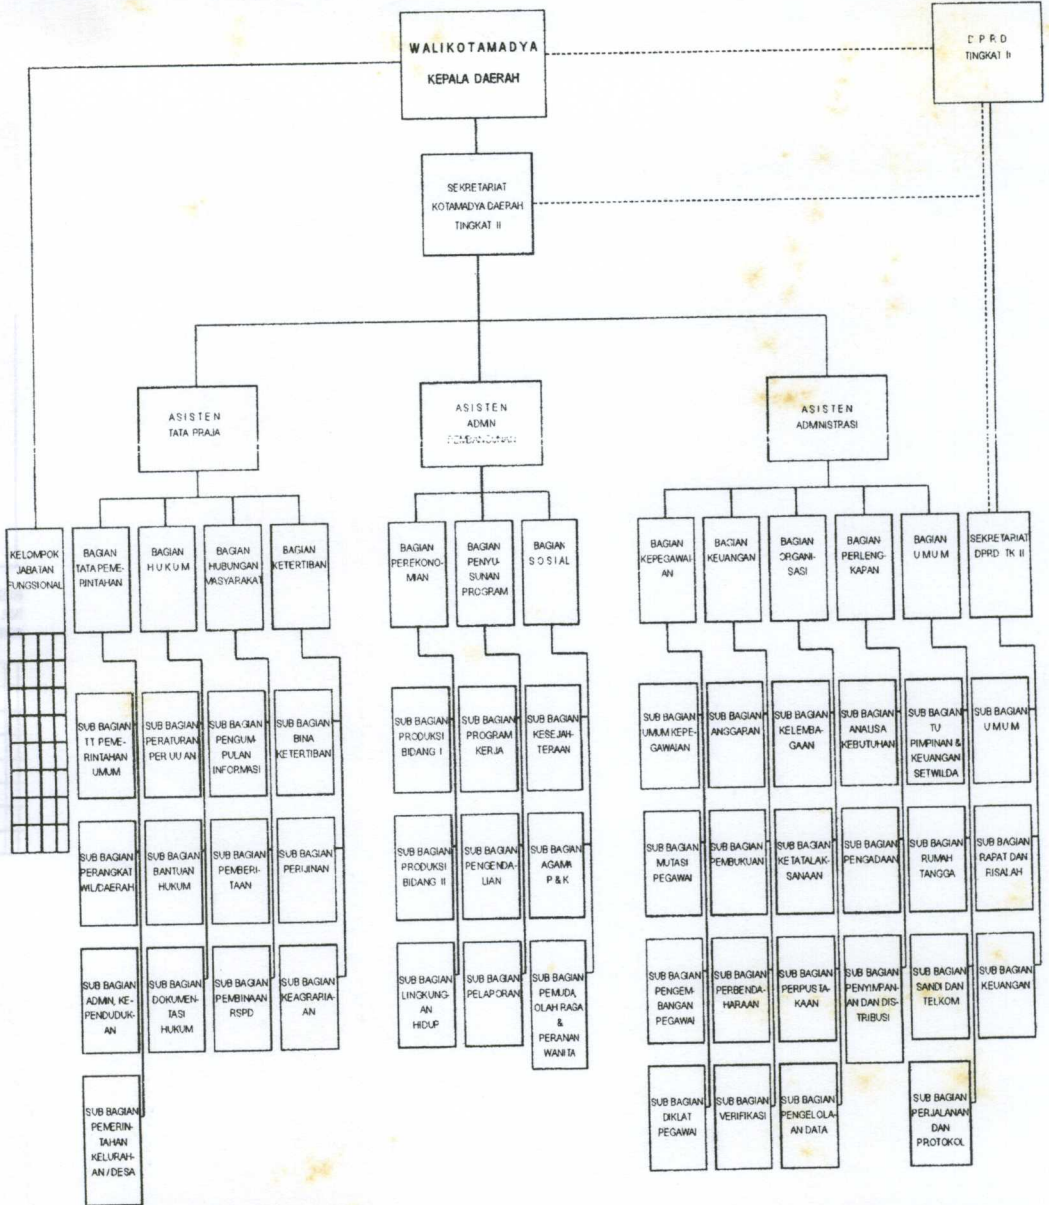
WALIKOTAMADYA
KEPALA DAERAH

D P R D
TINGKAT II

SEKRETARIAT
KOTAMADYA DAERAH
TINGKAT II

ASISTEN
TATA PRAJA

ASISTEN
ADMIN
PEMBANGUNAN

ASISTEN
ADMINISTRASI

KELOMPOK
JABATAN
FUNGSIONAL

BAGIAN
TATA PEMERINTAHAN

SUB BAGIAN
TT PEMERINTAHAN
UMUM

SUB BAGIAN
PERANGKAT
WIL/DAERAH

SUB BAGIAN
ADMIN. KEPENDUDUKAN

SUB BAGIAN
PEMERINTAHAN
KELURAHAN/DESA

BAGIAN
HUKUM

SUB BAGIAN
PERATURAN
PER UU AN

SUB BAGIAN
BANTUAN
HUKUM

SUB BAGIAN
DOKUMENTASI
HUKUM

BAGIAN
HUBUNGAN
MASYARAKAT

SUB BAGIAN
PENGUMPULAN
INFORMASI

SUB BAGIAN
PEMBERITAAN

SUB BAGIAN
PEMBINAAN
RSPD

BAGIAN
KETERTIBAN

SUB BAGIAN
BINA
KETERTIBAN

SUB BAGIAN
PERIJINAN

SUB BAGIAN
KEAGRARIAAN

BAGIAN
PEREKONOMIAN

SUB BAGIAN
PRODUKSI
BIDANG I

SUB BAGIAN
PRODUKSI
BIDANG II

SUB BAGIAN
LINGKUNGAN
HIDUP

BAGIAN
PENYUSUNAN
PROGRAM

SUB BAGIAN
PROGRAM
KERJA

SUB BAGIAN
PENGENDALIAN

SUB BAGIAN
PELAPORAN

BAGIAN
SOSIAL

SUB BAGIAN
KESEJAHTERAAN

SUB BAGIAN
AGAMA
P & K

SUB BAGIAN
PEMUDA,
OLAH RAGA
&
PERANAN
WANITA

BAGIAN
KEPEGAWAIAN

SUB BAGIAN
UMUM KEPEGAWAIAN

SUB BAGIAN
MUTASI
PEGAWAI

SUB BAGIAN
PENGEMBANGAN
PEGAWAI

SUB BAGIAN
DIKLAT
PEGAWAI

BAGIAN
KEUANGAN

SUB BAGIAN
ANGGARAN

SUB BAGIAN
PEMBUKUAN

SUB BAGIAN
PERBENDAHARAAN

SUB BAGIAN
VERIFIKASI

BAGIAN
ORGANISASI

SUB BAGIAN
KELEMBAGAAN

SUB BAGIAN
KETATALAKSANAAN

SUB BAGIAN
PERPUSTAKAAN

SUB BAGIAN
PENGELOLAAN DATA

BAGIAN
PERLENGKAPAN

SUB BAGIAN
ANALISA
KEBUTUHAN

SUB BAGIAN
PENGADAAN

SUB BAGIAN
PENYIMPANAN DAN DISTRIBUSI

BAGIAN
UMUM

SUB BAGIAN
TU
PIMPINAN &
KEUANGAN
SETWILDA

SUB BAGIAN
RUMAH
TANGGA

SUB BAGIAN
SANDI DAN
TELKOM

SUB BAGIAN
PERJALANAN
DAN
PROTOKOL

SEKRETARIAT
DPRD TK II

SUB BAGIAN
UMUM

SUB BAGIAN
RAPAT DAN
RISALAH

SUB BAGIAN
KEUANGAN